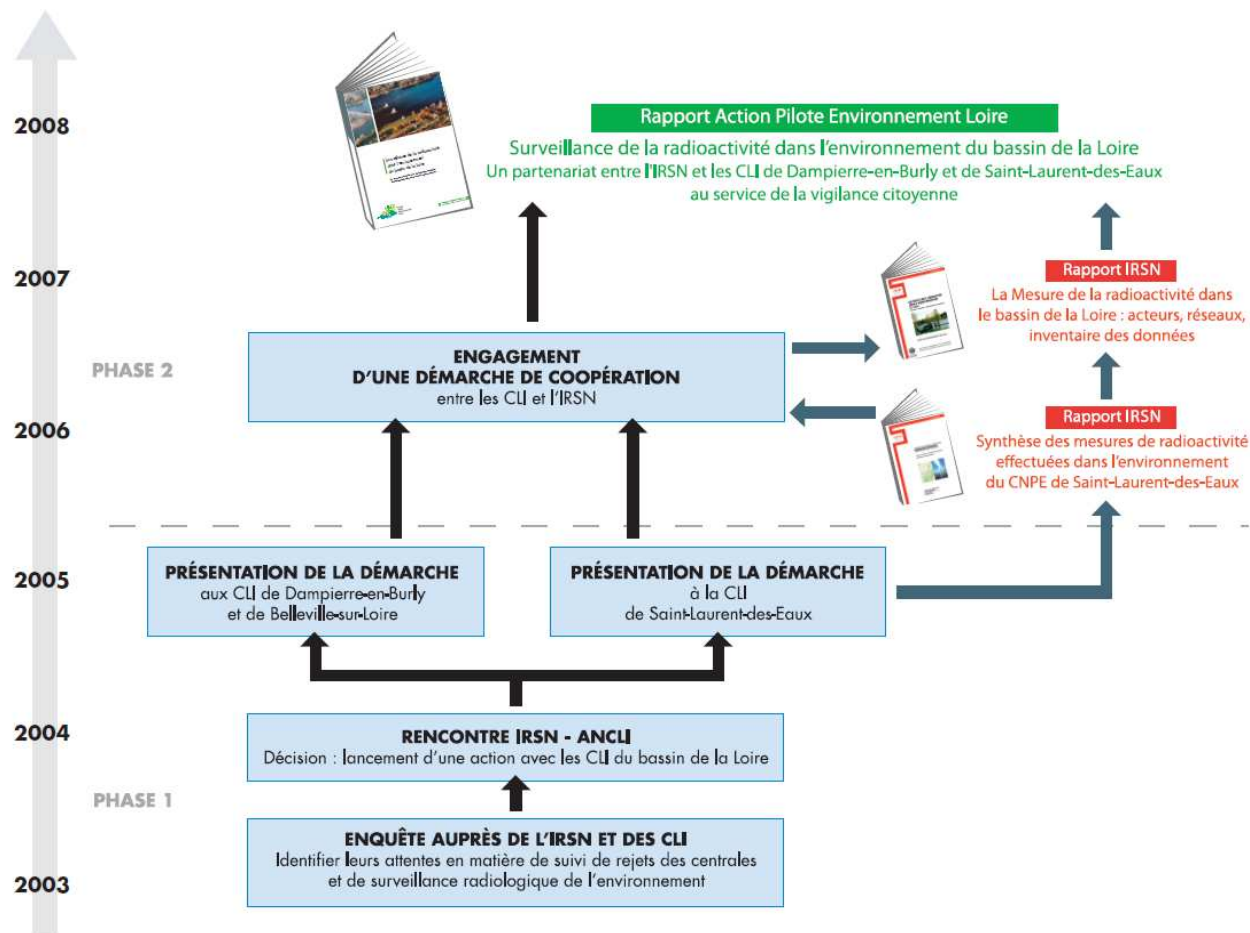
2008

2007

2006

2005

2004

2003

Rapport Action Pilote Environnement Loire

Surveillance de la radioactivité dans l'environnement du bassin de la Loire
Un partenariat entre l'IRSN et les CLI de Dampierre-en-Burly et de Saint-Laurent-des-Eaux au service de la vigilance citoyenne

Rapport IRSN
La Mesure de la radioactivité dans le bassin de la Loire : acteurs, réseaux, inventaire des données

PHASE 2

ENGAGEMENT
D'UNE DÉMARCHE DE COOPÉRATION
entre les CLI et l'IRSN

Rapport IRSN
Synthèse des mesures de radioactivité effectuées dans l'environnement du CNPE de Saint-Laurent-des-Eaux

PRÉSENTATION DE LA DÉMARCHE
aux CLI de Dampierre-en-Burly et de Belleville-sur-Loire

PRÉSENTATION DE LA DÉMARCHE
à la CLI de Saint-Laurent-des-Eaux

RENCONTRE IRSN - ANCLI
Décision : lancement d'une action avec les CLI du bassin de la Loire

PHASE 1

ENQUÊTE AUPRÈS DE L'IRSN ET DES CLI
Identifier leurs attentes en matière de suivi de rejets des centrales et de surveillance radiologique de l'environnement